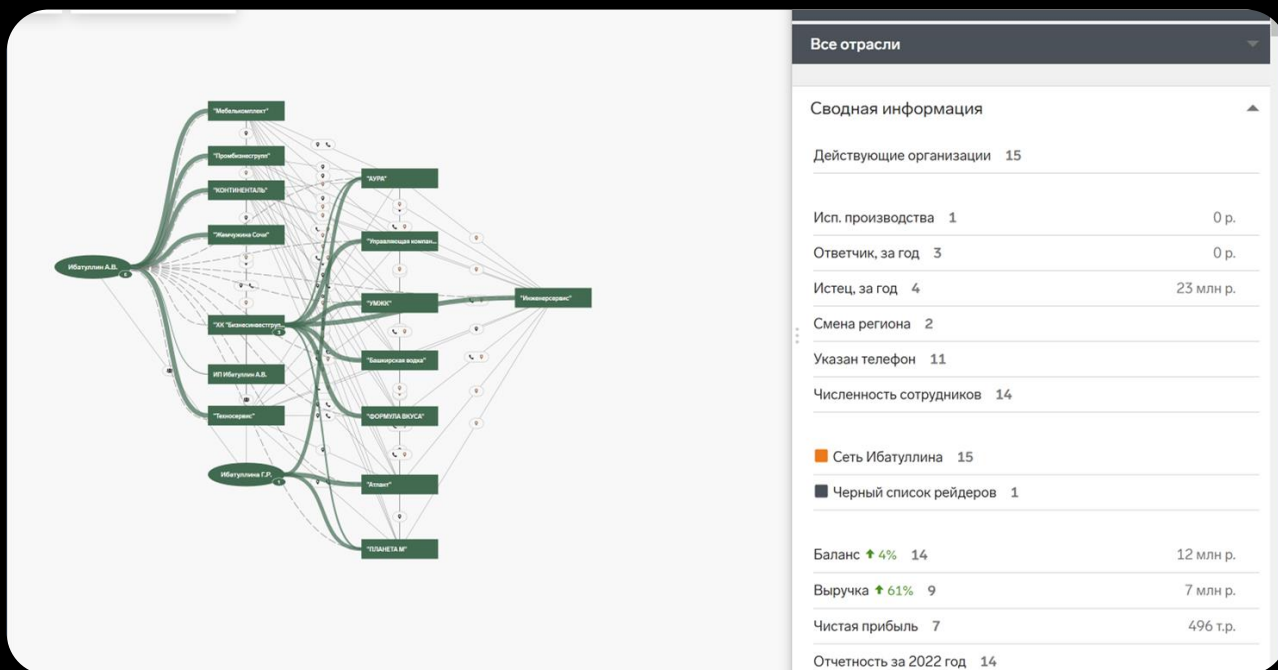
"Мебелькомплект"
"Промбизнесгрупп"
"КОНТИНЕНТАЛЬ"
"Жемчужина Сочи"
Ибатуллин А.В.
"ХК "Бизнесинвестгруп..."
ИП Ибатуллин А.В.
"Техносервис"
Ибатуллина Г.Р.
"ХУРА"
"Управляющая компан..."
"УМЖК"
"Башкирская водка"
"ФОРМУЛА ВКУСА"
"Атлант"
"ПЛАНЕТА М"
"Инженерсервис"

Все отрасли

Сводная информация

Действующие организации 15

Исп. производства 1 0 р.
Ответчик, за год 3 0 р.
Истец, за год 4 23 млн р.
Смена региона 2
Указан телефон 11
Численность сотрудников 14

Сеть Ибатуллина 15
Черный список рейдеров 1

Баланс ↑4% 14 12 млн р.
Выручка ↑61% 9 7 млн р.
Чистая прибыль 7 496 т.р.
Отчетность за 2022 год 14